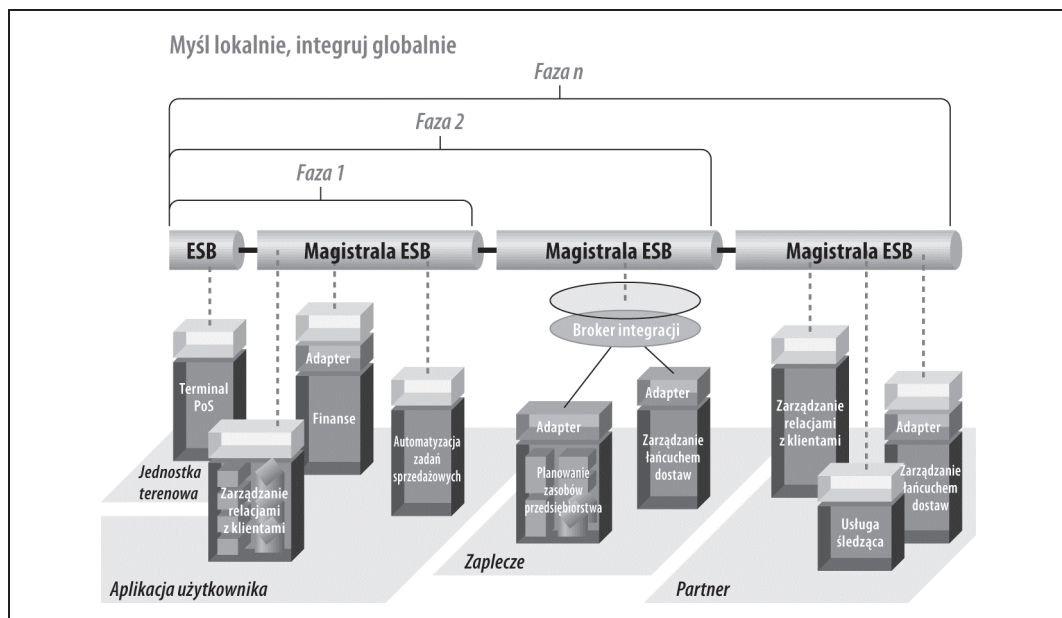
Myśl lokalnie, integruj globalnie

Faza n

Faza 2

Faza 1

ESB

Magistrala ESB

Magistrala ESB

Magistrala ESB

Broker integracji

Terminal PoS

Adapter

Finanse

Automatyzacja zadań sprzedażowych

Adapter

Planowanie zasobów przedsiębiorstwa

Adapter

Zarządzanie łańcuchem dostaw

Zarządzanie relacjami z klientami

Adapter

Zarządzanie łańcuchem dostaw

Usługa śledząca

Jednostka terenowa

Zarządzanie relacjami z klientami

Zaplecze

Aplikacja użytkownika

Partner